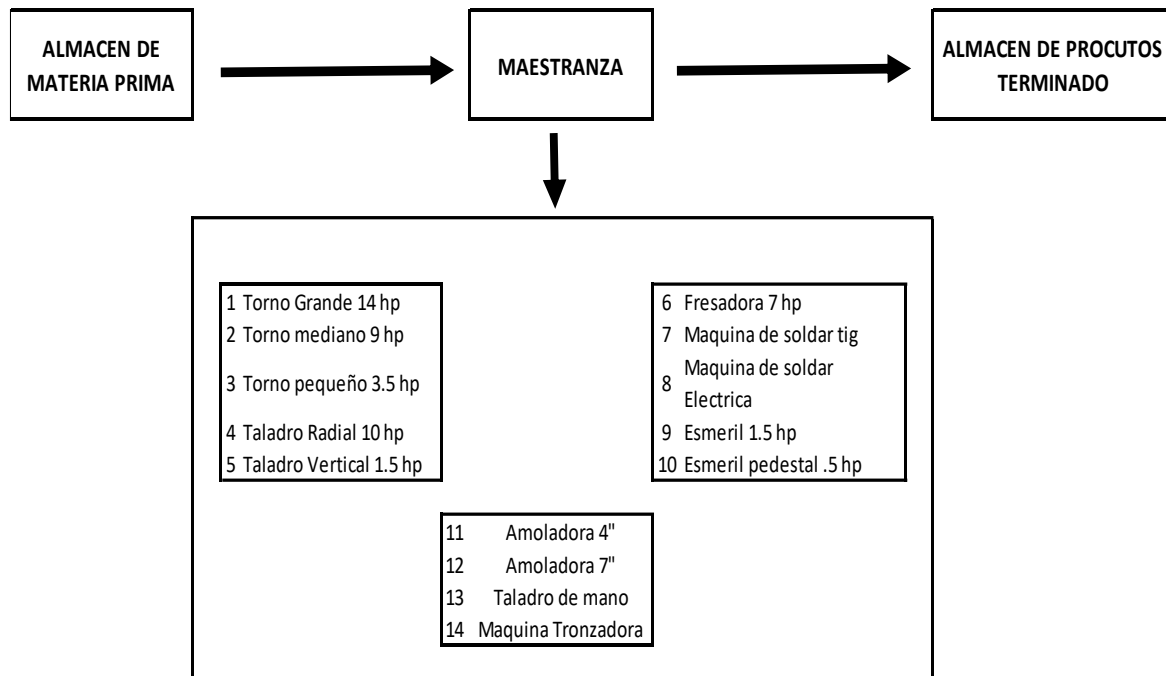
ALMACEN DE MATERIA PRIMA

MAESTRANZA

ALMACEN DE PROCUTOS TERMINADO

1 Torno Grande 14 hp
2 Torno mediano 9 hp
3 Torno pequeño 3.5 hp
4 Taladro Radial 10 hp
5 Taladro Vertical 1.5 hp

6 Fresadora 7 hp
7 Maquina de soldar tig
8 Maquina de soldar Electrica
9 Esmeril 1.5 hp
10 Esmeril pedestal .5 hp

11 Amoladora 4"
12 Amoladora 7"
13 Taladro de mano
14 Maquina Tronzadora